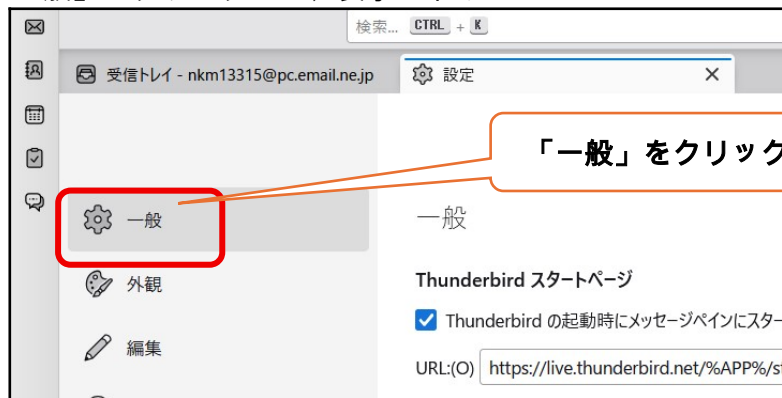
検索... CTRL + K

受信トレイ - nkm13315@pc.email.ne.jp

設定

×

「一般」をクリック

一般

外観

編集

一般

Thunderbird スタートページ

Thunderbird の起動時にメッセージペインにスタ

URL:(O) https://live.thunderbird.net/%APP%/s